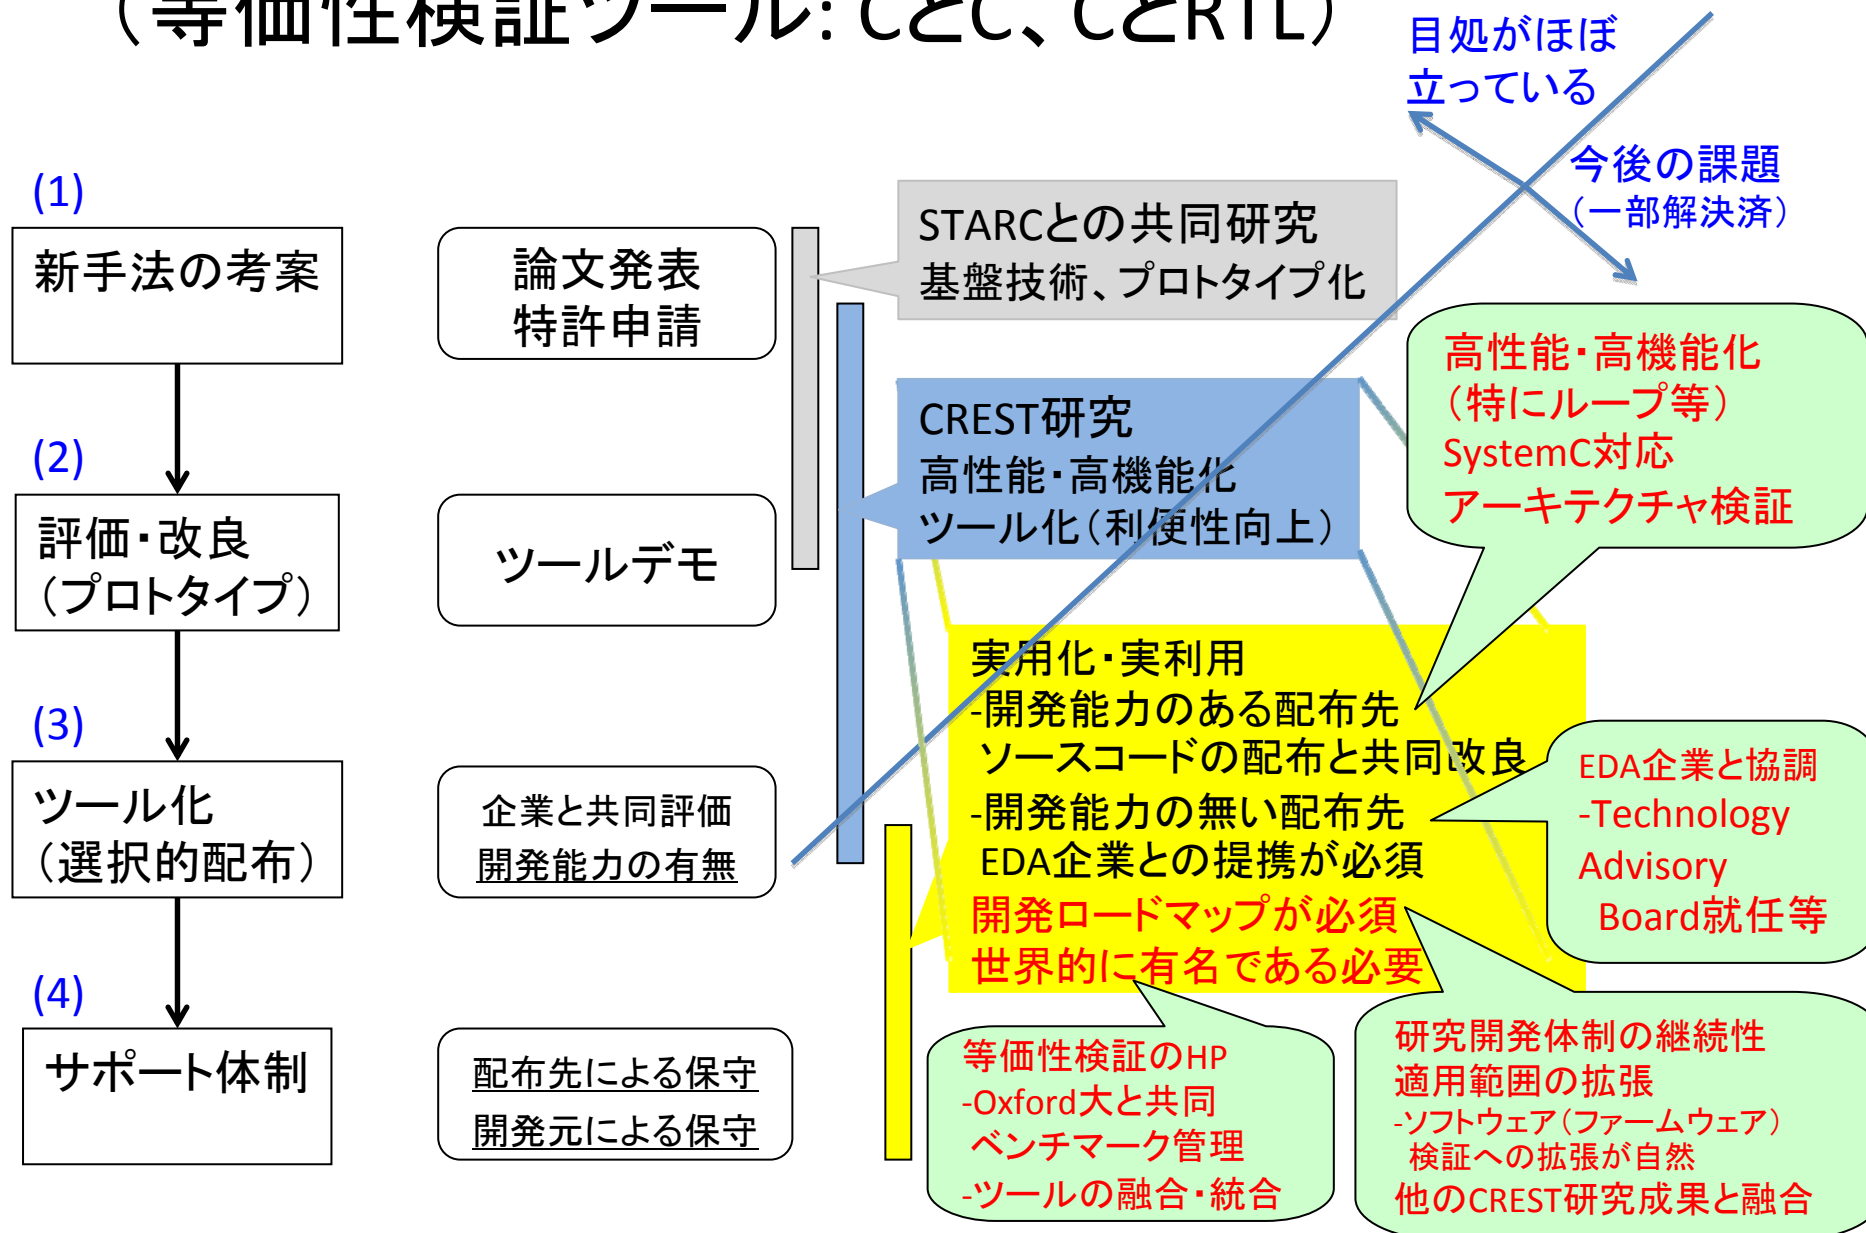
（等価性検証ツール: CとC、CとRTL）

目処がほぼ立っている

今後の課題
（一部解決済）

(1)
新手法の考案

(2)
評価・改良
（プロトタイプ）

(3)
ツール化
（選択的配布）

(4)
サポート体制

論文発表
特許申請

ツールデモ

企業と共同評価
開発能力の有無

配布先による保守
開発元による保守

STARCとの共同研究
基盤技術、プロトタイプ化

CREST研究
高性能・高機能化
ツール化（利便性向上）

実用化・実利用
-開発能力のある配布先
ソースコードの配布と共同改良
-開発能力の無い配布先
EDA企業との提携が必須
開発ロードマップが必須
世界的に有名である必要

高性能・高機能化
（特にループ等）
SystemC対応
アーキテクチャ検証

EDA企業と協調
-Technology
Advisory
Board就任等

等価性検証のHP
-Oxford大と共同
ベンチマーク管理
-ツールの融合・統合

研究開発体制の継続性
適用範囲の拡張
-ソフトウェア（ファームウェア）
検証への拡張が自然
他のCREST研究成果と融合